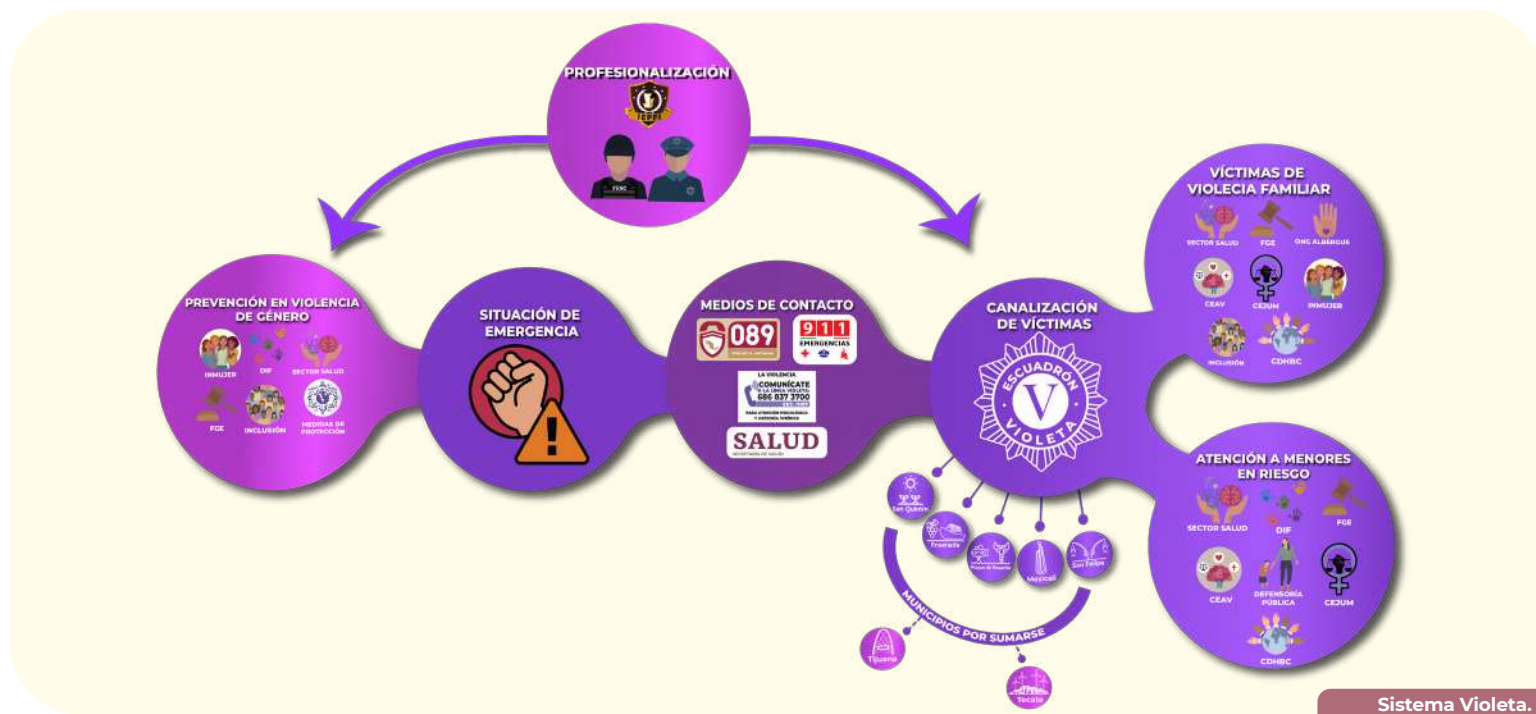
PROFESIONALIZACIÓN

FESC

PREVENCIÓN EN VIOLENCIA DE GÉNERO

INMUJER
DIF
SECTOR SALUD
FGE
INCLUSIÓN
MEDIDAS DE PROTECCIÓN

SITUACIÓN DE EMERGENCIA

MEDIOS DE CONTACTO

089

911 EMERGENCIAS

LA VIOLENCIA
COMUNÍCATE
686 837 3700
PARA ATENCIÓN PSICOLÓGICA Y ASESORÍA JURÍDICA

SALUD
SECRETARÍA DE SALUD

CANALIZACIÓN DE VÍCTIMAS

ESCUADRÓN V VIOLETA

San Quintín
Ensenada
Playas de Rosarito
Mexicali
San Felipe

MUNICIPIOS POR SUMARSE

Tijuana
Tecate

VÍCTIMAS DE VIOLECIA FAMILIAR

SECTOR SALUD
FGE
ONG ALBERGUE
CEAV
CEJUM
INMUJER
INCLUSIÓN
CDHBC

ATENCIÓN A MENORES EN RIESGO

SECTOR SALUD
DIF
FGE
CEAV
DEFENSORÍA PÚBLICA
CEJUM
CDHBC

Sistema Violeta.